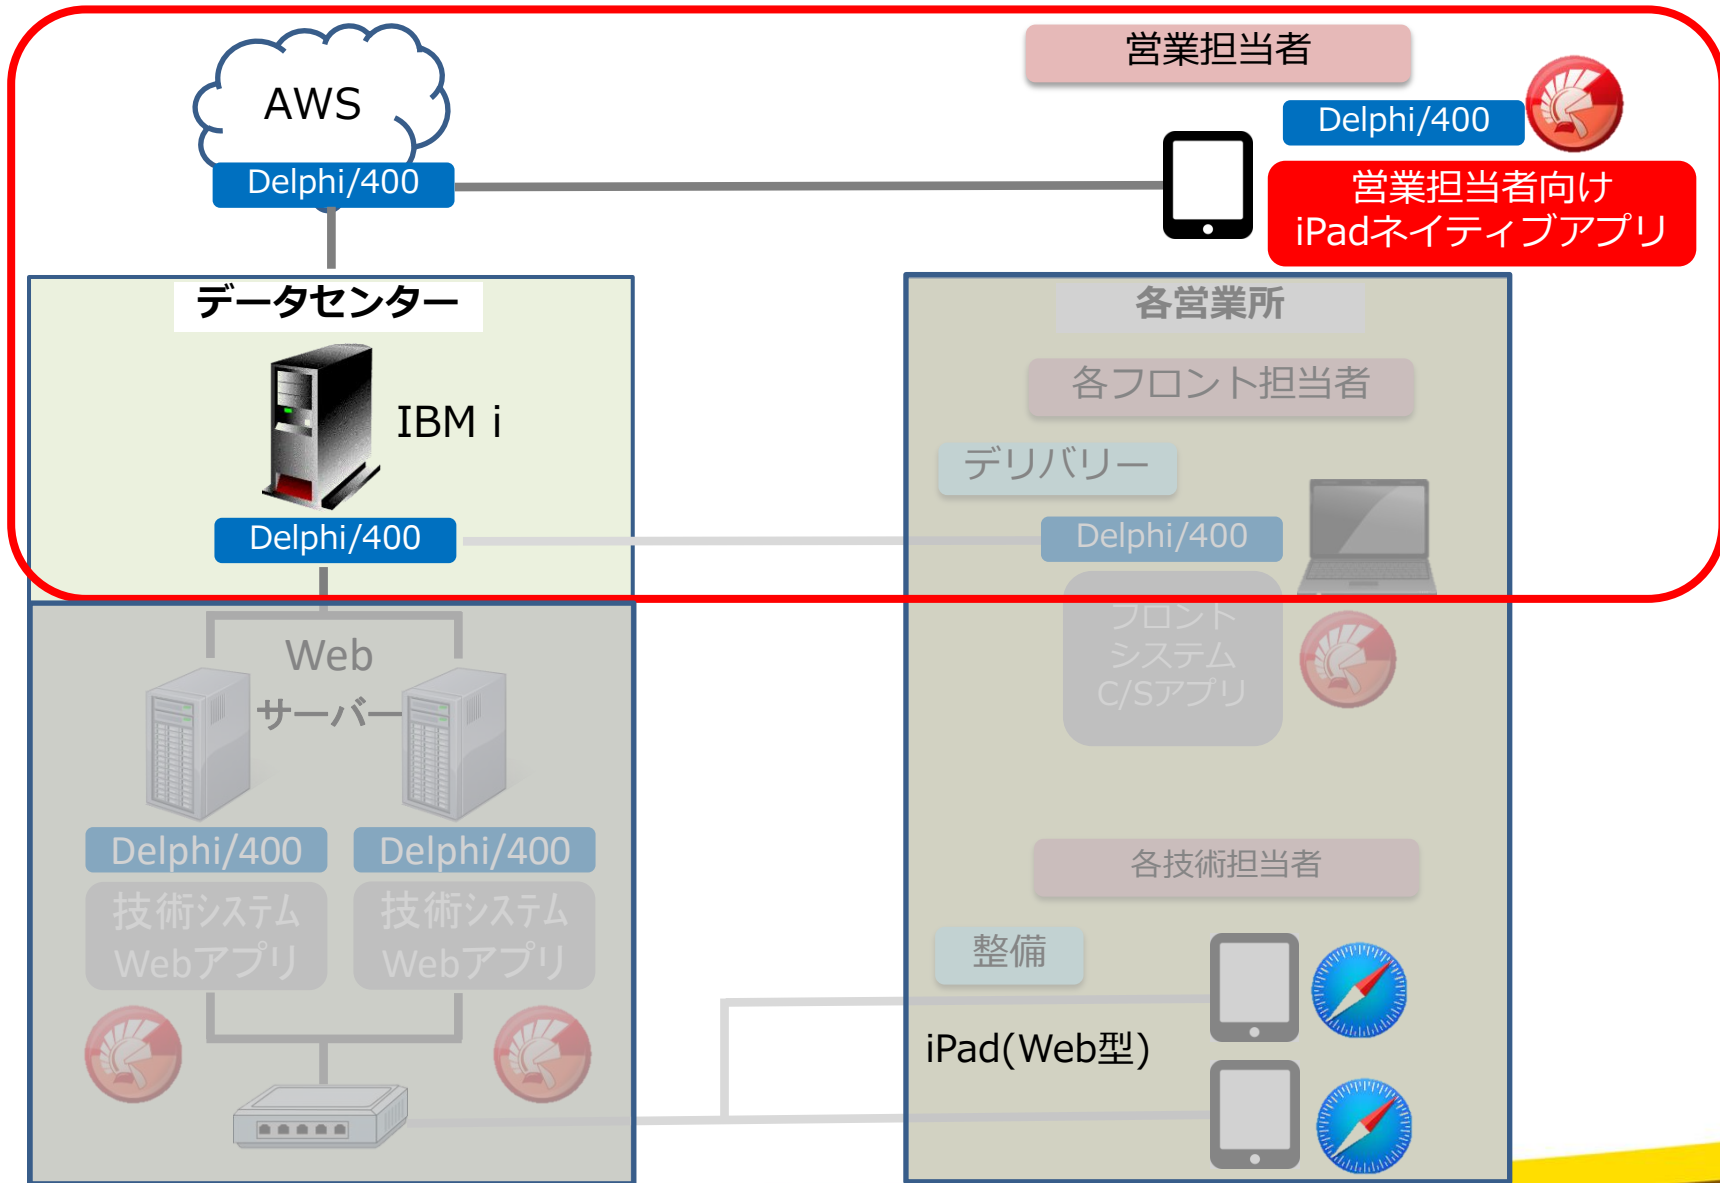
AWS

Delphi/400

営業担当者

Delphi/400

営業担当者向け
iPadネイティブアプリ

データセンター

IBM i

Delphi/400

各営業所

各フロント担当者

デリバリー

Delphi/400

フロント
システム
C/Sアプリ

Web
サーバー

Delphi/400

Delphi/400

技術システム
Webアプリ

技術システム
Webアプリ

各技術担当者

整備

iPad(Web型)